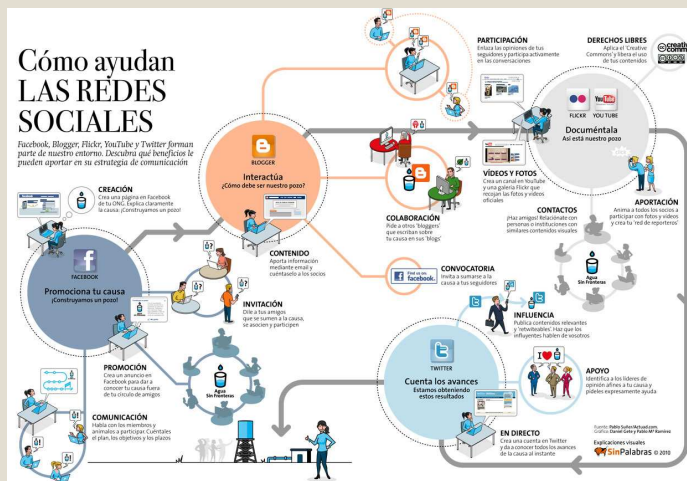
Cómo ayudan
LAS REDES
SOCIALES

Facebook, Blogger, Flickr, YouTube y Twitter forman parte de nuestro entorno. Descubra qué beneficios le pueden aportar en su estrategia de comunicación

CREACIÓN
Crea una página en Facebook de tu ONG. Explica claramente la causa: ¡Construyamos un pozo!

FACEBOOK
Promociona tu causa
¡Construyamos un pozo!

INVITACIÓN
Dile a tus amigos que se sumen a la causa, se asocien y participen

PROMOCIÓN
Crea un anuncio en Facebook para dar a conocer tu causa fuera de tu círculo de amigos

COMUNICACIÓN
Habla con los miembros y animales a participar. Cuéntales el plan, los objetivos y los plazos

Agua Sin Fronteras

BLOGGER
Interactúa
¿Cómo debe ser nuestro pozo?

CONTENIDO
Aporta información mediante email y cuéntaselo a los socios

PARTICIPACIÓN
Enlaza las opiniones de tus seguidores y participa activamente en las conversaciones

COLABORACIÓN
Pide a otros 'bloggers' que escriban sobre tu causa en sus 'blogs'

VÍDEOS Y FOTOS
Crea un canal en YouTube y una galería Flickr que recojan las fotos y vídeos oficiales

CONVOCATORIA
Invita a sumarse a la causa a tus seguidores

Find us on facebook

DERECHOS LIBRES
Aplica el 'Creative Commons' y libera el uso de tus contenidos

FLICKR
YOUTUBE
Documéntala
Así está nuestro pozo

APORTACIÓN
Anima a todos los socios a participar con fotos y vídeos y crea la 'red de reporteros'

CONTACTOS
¡Haz amigos! Relaciónate con personas e instituciones con similares contenidos visuales

Agua Sin Fronteras

INFLUENCIA
Publica contenidos relevantes y 'retwittéalos'. Haz que los influyentes hablen de vosotros

TWITTER
Cuenta los avances
Estamos obteniendo estos resultados

APOYO
Identifica a los líderes de opinión afines a tu causa y pídeles expresamente ayuda

EN DIRECTO
Crea una cuenta en Twitter y da a conocer todos los avances de la causa al instante

Fuente: Pablo Suñer/Actuad.com
Gráfico: Daniel Gete y Pablo Mª Ramírez

Explicaciones visuales
SinPalabras © 2010